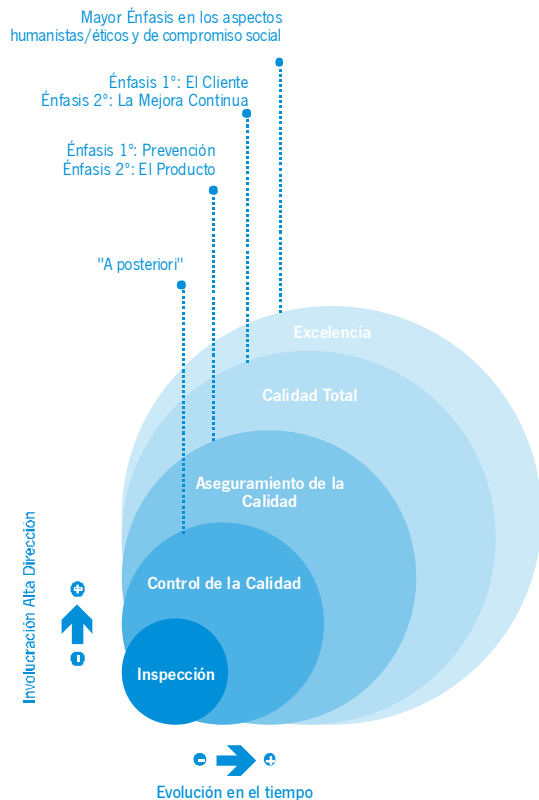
Mayor Énfasis en los aspectos humanistas/éticos y de compromiso social

Énfasis 1°: El Cliente
Énfasis 2°: La Mejora Continua

Énfasis 1°: Prevención
Énfasis 2°: El Producto

"A posteriori"

Excelencia

Calidad Total

Aseguramiento de la Calidad

Control de la Calidad

Inspección

Involucración Alta Dirección

+

-

-

+

Evolución en el tiempo